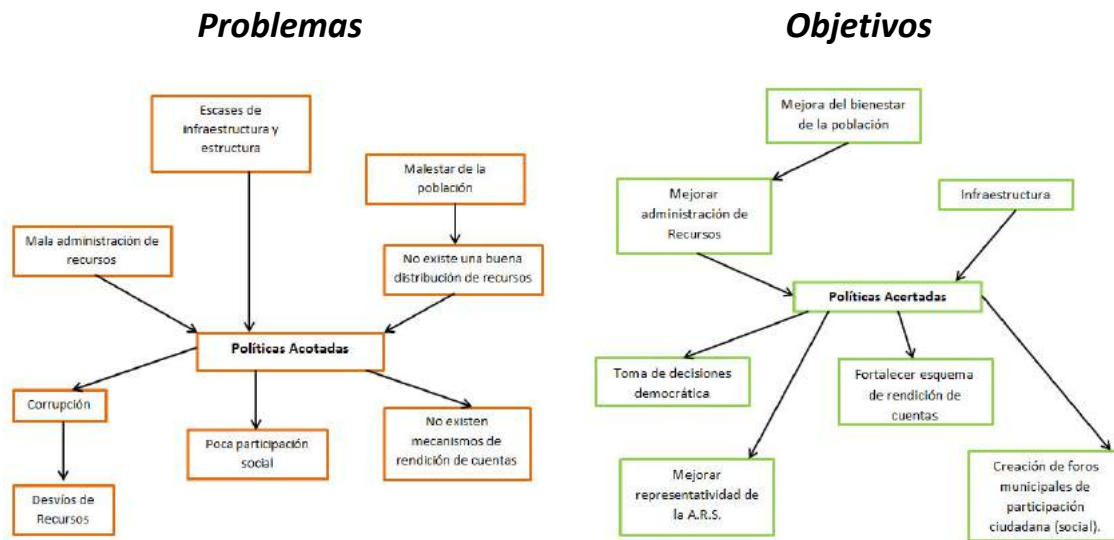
Problemas

Escases de infraestructura y estructura

Malestar de la población

Mala administración de recursos

No existe una buena distribución de recursos

Políticas Acotadas

Corrupción

Poca participación social

No existen mecanismos de rendición de cuentas

Desvíos de Recursos

Objetivos

Mejora del bienestar de la población

Mejorar administración de Recursos

Infraestructura

Políticas Acertadas

Toma de decisiones democrática

Fortalecer esquema de rendición de cuentas

Mejorar representatividad de la A.R.S.

Creación de foros municipales de participación ciudadana (social).